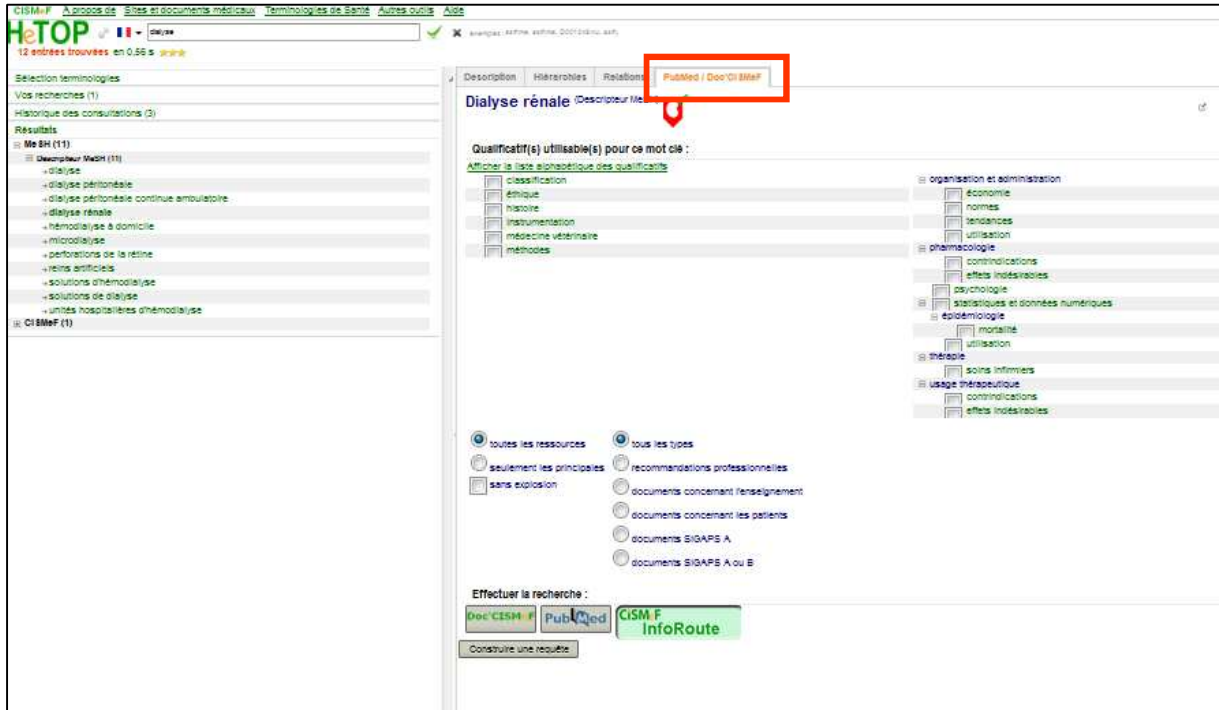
CISMeF A propos de Sites et documents médicaux Terminologies de Santé Autres outils Aide

HeTOP

dialyse

énergie, asthme, asthme, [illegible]

12 entrées trouvées en 0,56 s

Sélection terminologies
Vos recherches (1)
Historique des consultations (3)
Résultats
MeSH (11)
Descripteur MeSH (11)
dialyse
dialyse péritonéale
dialyse péritonéale continue ambulatoire
dialyse rénale
hémodialyse à domicile
microdialyse
perforations de la rétine
reins artificiels
solutions d'hémodialyse
solutions de dialyse
unités hospitalières d'hémodialyse
CISMeF (1)

Description | Hiérarchies | Relations | PubMed / Doc'CISMeF

Dialyse rénale (Descripteur MeSH)

Qualificatif(s) utilisable(s) pour ce mot clé :
Afficher la liste alphabétique des qualificatifs

classification
éthique
histoire
instrumentation
médecine vétérinaire
méthodes

organisation et administration
économie
normes
tendances
utilisation
pharmacologie
contrindications
effets indésirables
psychologie
statistiques et données numériques
épidémiologie
mortalité
utilisation
thérapie
soins infirmiers
usage thérapeutique
contrindications
effets indésirables

toutes les ressources
seulement les principales
sans explosion

tous les types
recommandations professionnelles
documents concernant l'enseignement
documents concernant les patients
documents SIGAPS A
documents SIGAPS A ou B

Effectuer la recherche :
Doc'CISMeF PubMed CISMeF InfoRoute

Construire une requête